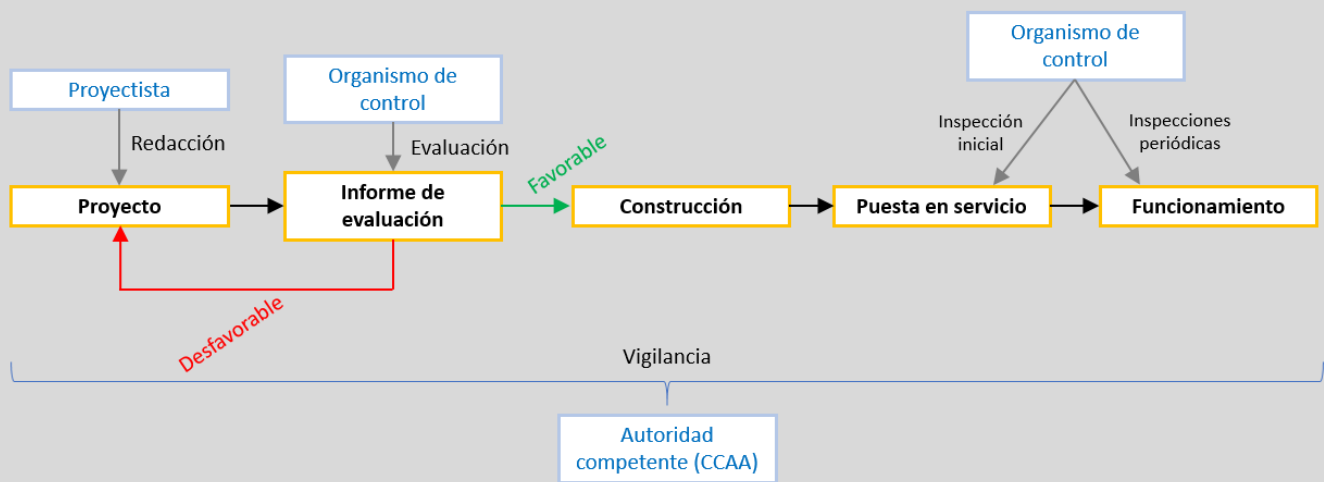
Proyectista

Redacción

Organismo de control

Evaluación

Organismo de control

Inspección inicial

Inspecciones periódicas

Proyecto

Informe de evaluación

Favorable

Construcción

Puesta en servicio

Funcionamiento

Desfavorable

Vigilancia

Autoridad competente (CCAA)